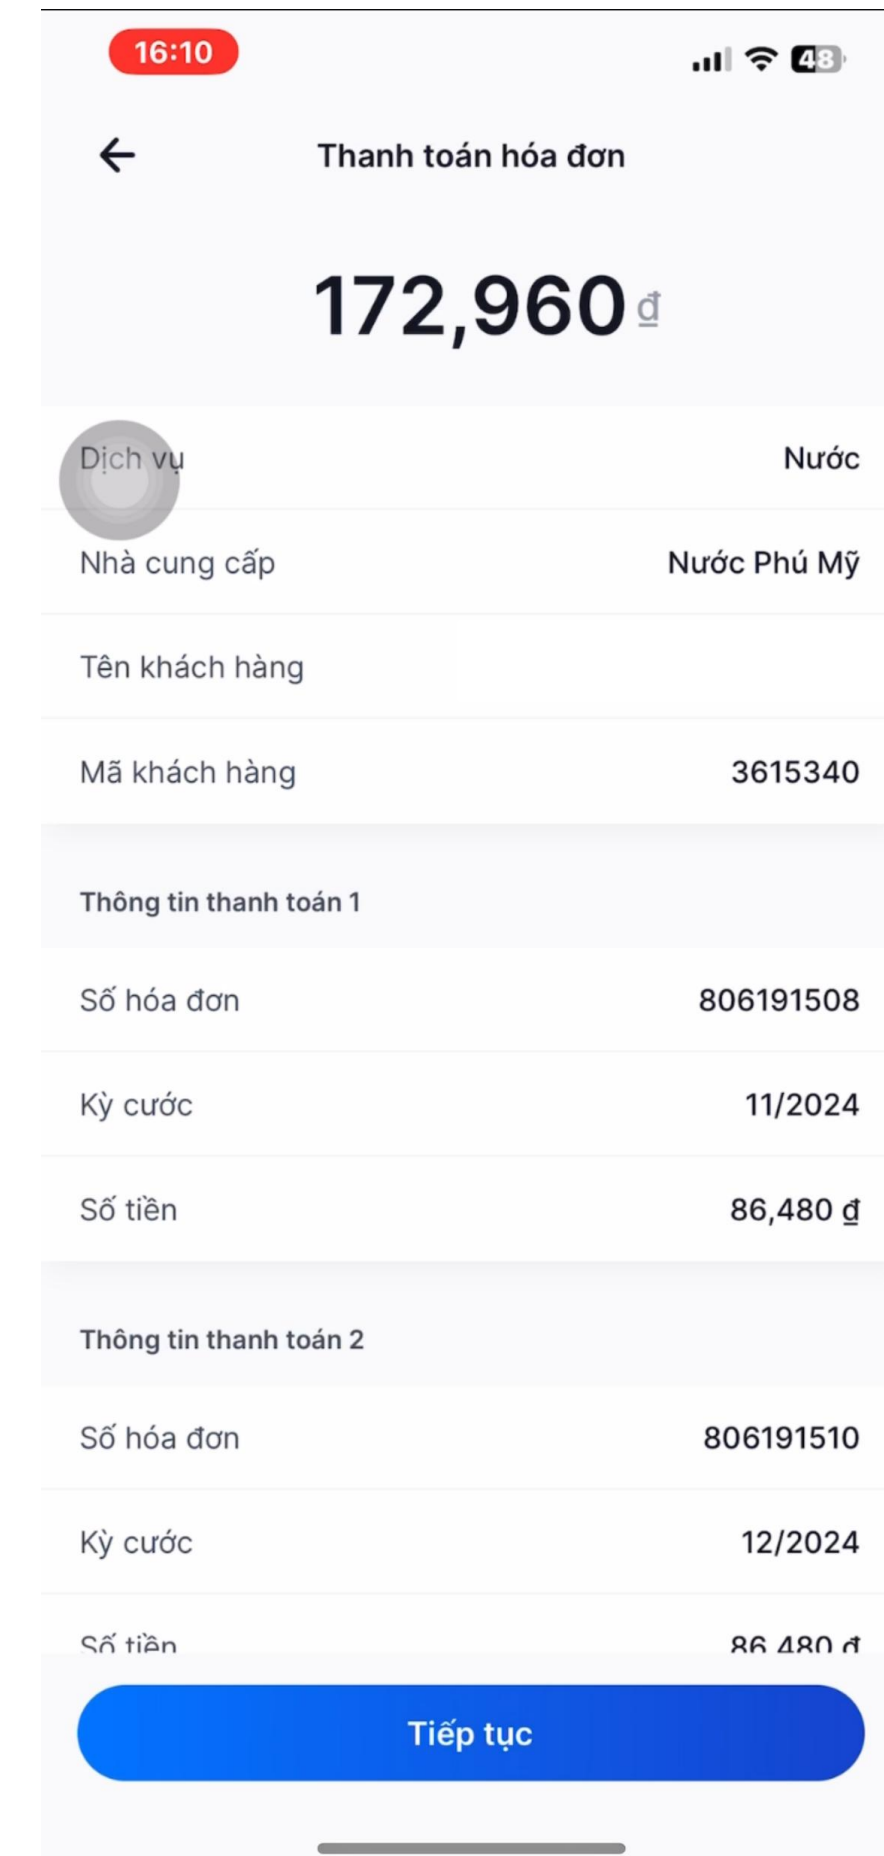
16:10

48

Thanh toán hóa đơn

172,960 đ

Dịch vụ Nước

Nhà cung cấp Nước Phú Mỹ

Tên khách hàng

Mã khách hàng 3615340

Thông tin thanh toán 1

Số hóa đơn 806191508

Kỳ cước 11/2024

Số tiền 86,480 đ

Thông tin thanh toán 2

Số hóa đơn 806191510

Kỳ cước 12/2024

Số tiền 86,480 đ

Tiếp tục